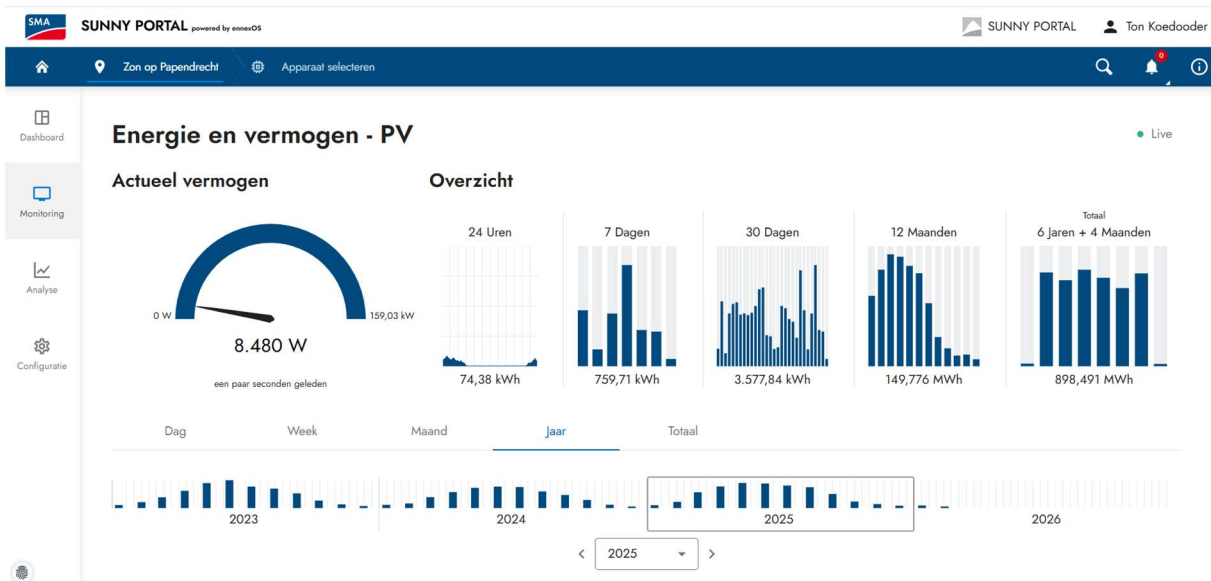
SMA SUNNY PORTAL powered by ennexOS

SUNNY PORTAL Ton Koedooder

Zon op Papendrecht Apparaat selecteren

0

Dashboard

Monitoring

Analyse

Configuratie

Energie en vermogen - PV

Live

Actueel vermogen

0 W

159,03 kW

8.480 W

een paar seconden geleden

Overzicht

24 Uren
74,38 kWh

7 Dagen
759,71 kWh

30 Dagen
3.577,84 kWh

12 Maanden
149,776 MWh

Totaal
6 Jaren + 4 Maanden
898,491 MWh

Dag Week Maand Jaar Totaal

2023 2024 2025 2026

2025